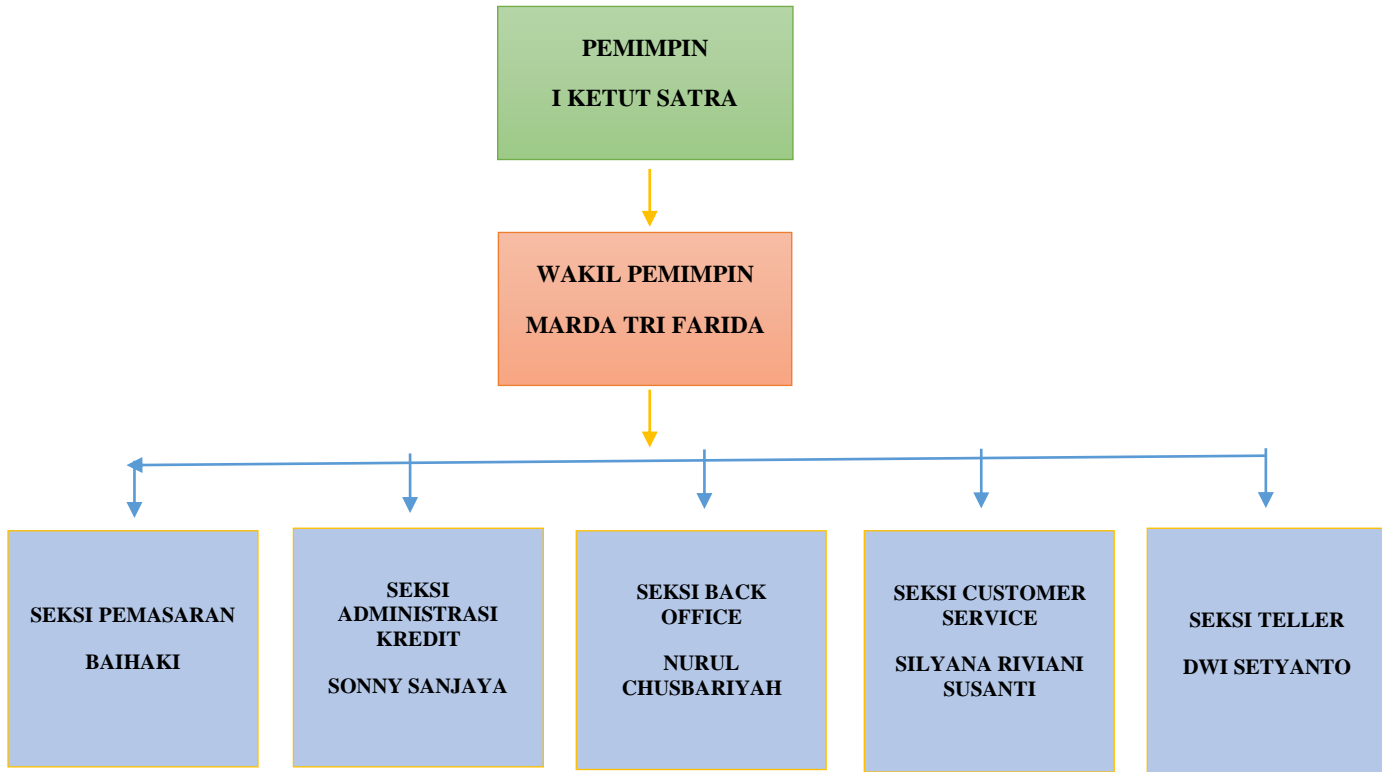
PEMIMPIN

I KETUT SATRA

WAKIL PEMIMPIN

MARDA TRI FARIDA

SEKSI PEMASARAN

BAIHAKI

SEKSI ADMINISTRASI KREDIT

SONNY SANJAYA

SEKSI BACK OFFICE

NURUL CHUSBARIYAH

SEKSI CUSTOMER SERVICE

SILYANA RIVIANI SUSANTI

SEKSI TELLER

DWI SETYANTO